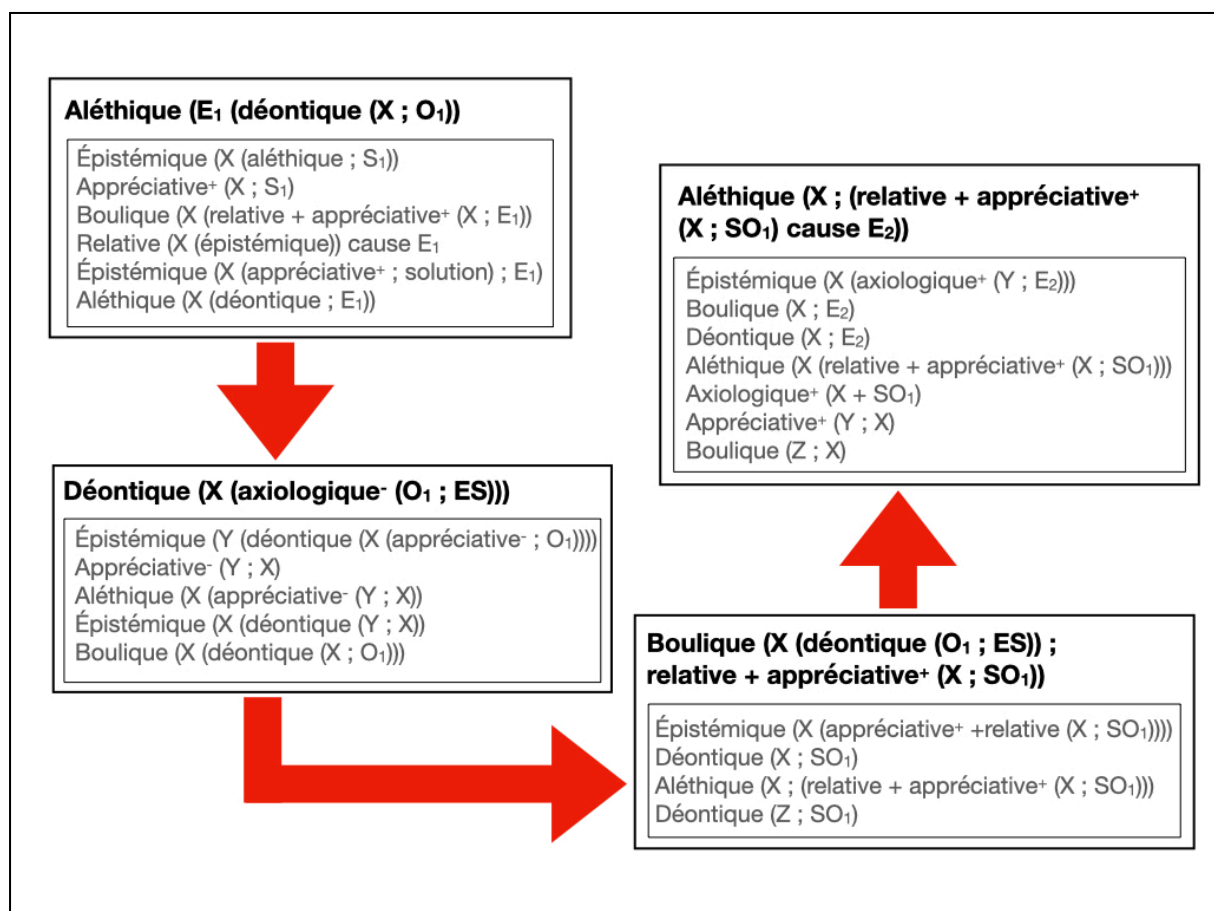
**Aléthique ($E_1$ (déontique (X ; $O_1$))**

Épistémique (X (aléthique ; $S_1$))
Appréciative$^+$ (X ; $S_1$)
Boulique (X (relative + appréciative$^+$ (X ; $E_1$))
Relative (X (épistémique)) cause $E_1$
Épistémique (X (appréciative$^+$ ; solution) ; $E_1$)
Aléthique (X (déontique ; $E_1$))

**Déontique (X (axiologique$^-$ ($O_1$ ; ES)))**

Épistémique (Y (déontique (X (appréciative$^-$ ; $O_1$))))
Appréciative$^-$ (Y ; X)
Aléthique (X (appréciative$^-$ (Y ; X))
Épistémique (X (déontique (Y ; X))
Boulique (X (déontique (X ; $O_1$)))

**Boulique (X (déontique ($O_1$ ; ES)) ; relative + appréciative$^+$ (X ; $SO_1$))**

Épistémique (X (appréciative$^+$ +relative (X ; $SO_1$))))
Déontique (X ; $SO_1$)
Aléthique (X ; (relative + appréciative$^+$ (X ; $SO_1$)))
Déontique (Z ; $SO_1$)

**Aléthique (X ; (relative + appréciative$^+$ (X ; $SO_1$) cause $E_2$))**

Épistémique (X (axiologique$^+$ (Y ; $E_2$)))
Boulique (X ; $E_2$)
Déontique (X ; $E_2$)
Aléthique (X (relative + appréciative$^+$ (X ; $SO_1$)))
Axiologique$^+$ (X + $SO_1$)
Appréciative$^+$ (Y ; X)
Boulique (Z ; X)